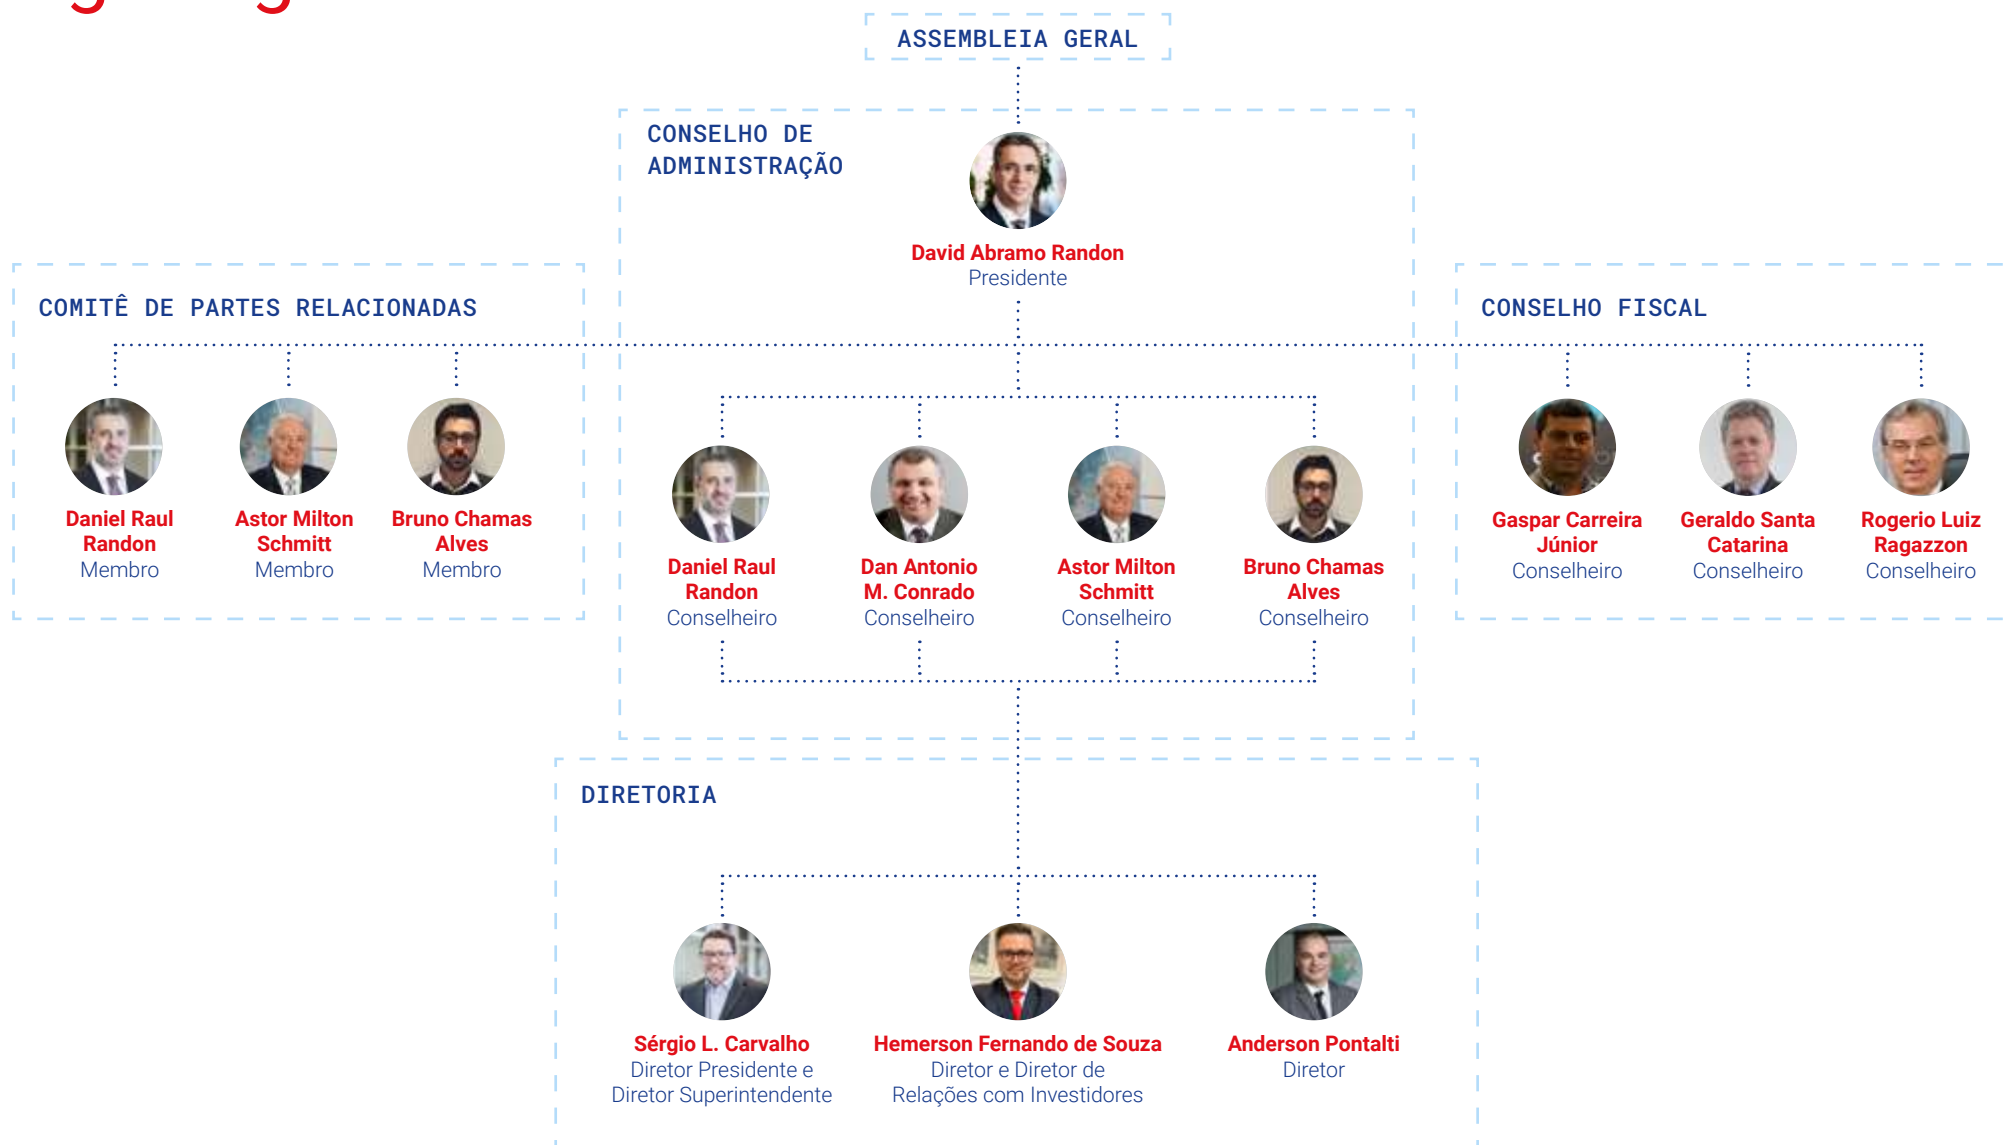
ASSEMBLEIA GERAL

CONSELHO DE ADMINISTRAÇÃO

David Abramo Randon
Presidente

COMITÊ DE PARTES RELACIONADAS

Daniel Raul Randon
Membro

Astor Milton Schmitt
Membro

Bruno Chamas Alves
Membro

Daniel Raul Randon
Conselheiro

Dan Antonio M. Conrado
Conselheiro

Astor Milton Schmitt
Conselheiro

Bruno Chamas Alves
Conselheiro

CONSELHO FISCAL

Gaspar Carreira Júnior
Conselheiro

Geraldo Santa Catarina
Conselheiro

Rogerio Luiz Ragazzon
Conselheiro

DIRETORIA

Sérgio L. Carvalho
Diretor Presidente e Diretor Superintendente

Hemerson Fernando de Souza
Diretor e Diretor de Relações com Investidores

Anderson Pontalti
Diretor